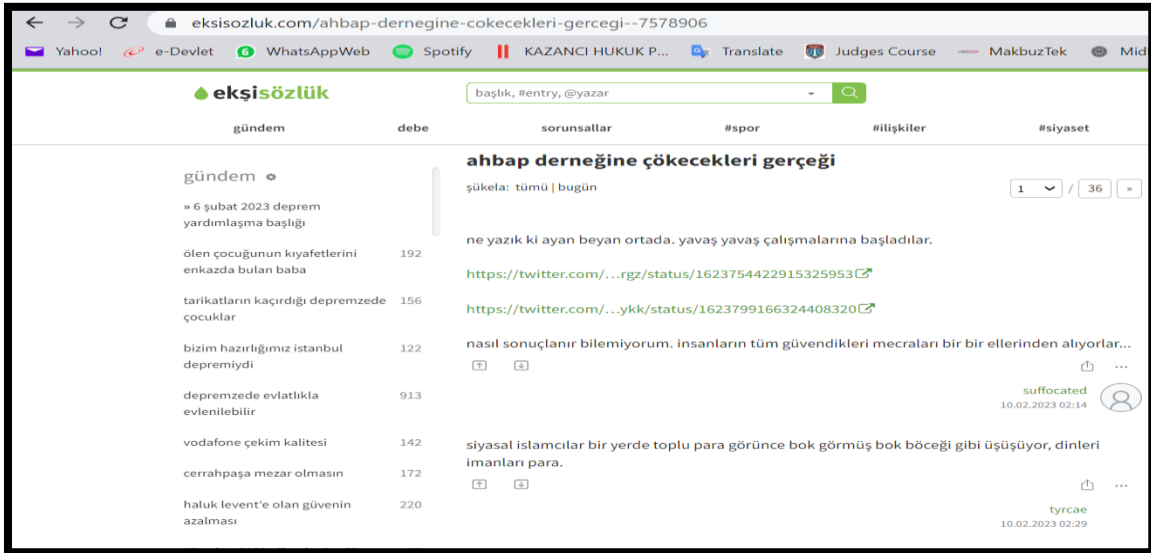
eksisozluk.com/ahbap-dernegine-cokecekleri-gercegi--7578906

Yahoo! e-Devlet WhatsAppWeb Spotify KAZANCI HUKUK P... Translate Judges Course MakbuzTek Mid

ekşisözlük

başlık, #entry, @yazar

gündem debe sorunsallar #spor #ilişkiler #siyaset

gündem

» 6 şubat 2023 deprem yardımlaşma başlığı

ölen çocuğunun kıyafetlerini enkazda bulan baba 192

tarikatların kaçırdığı depremzede çocuklar 156

bizim hazırlığımız istanbul depremiydi 122

depremzede evlatlıkla evlenilebilir 913

vodafone çekim kalitesi 142

cerrahpaşa mezar olmasın 172

haluk levent'e olan güvenin azalması 220

ahbap derneğine çökecekleri gerçeği

şükela: tümü | bugün

1 / 36 »

ne yazık ki ayan beyan ortada. yavaş yavaş çalışmalarına başladılar.

https://twitter.com/…rgz/status/1623754422915325953

https://twitter.com/…ykk/status/1623799166324408320

nasıl sonuçlanır bilemiyorum. insanların tüm güvendikleri mecraları bir bir ellerinden alıyorlar…

suffocated
10.02.2023 02:14

siyasal islamcılar bir yerde toplu para görünce bok görmüş bok böceği gibi üşüşüyor, dinleri imanları para.

tyrcae
10.02.2023 02:29